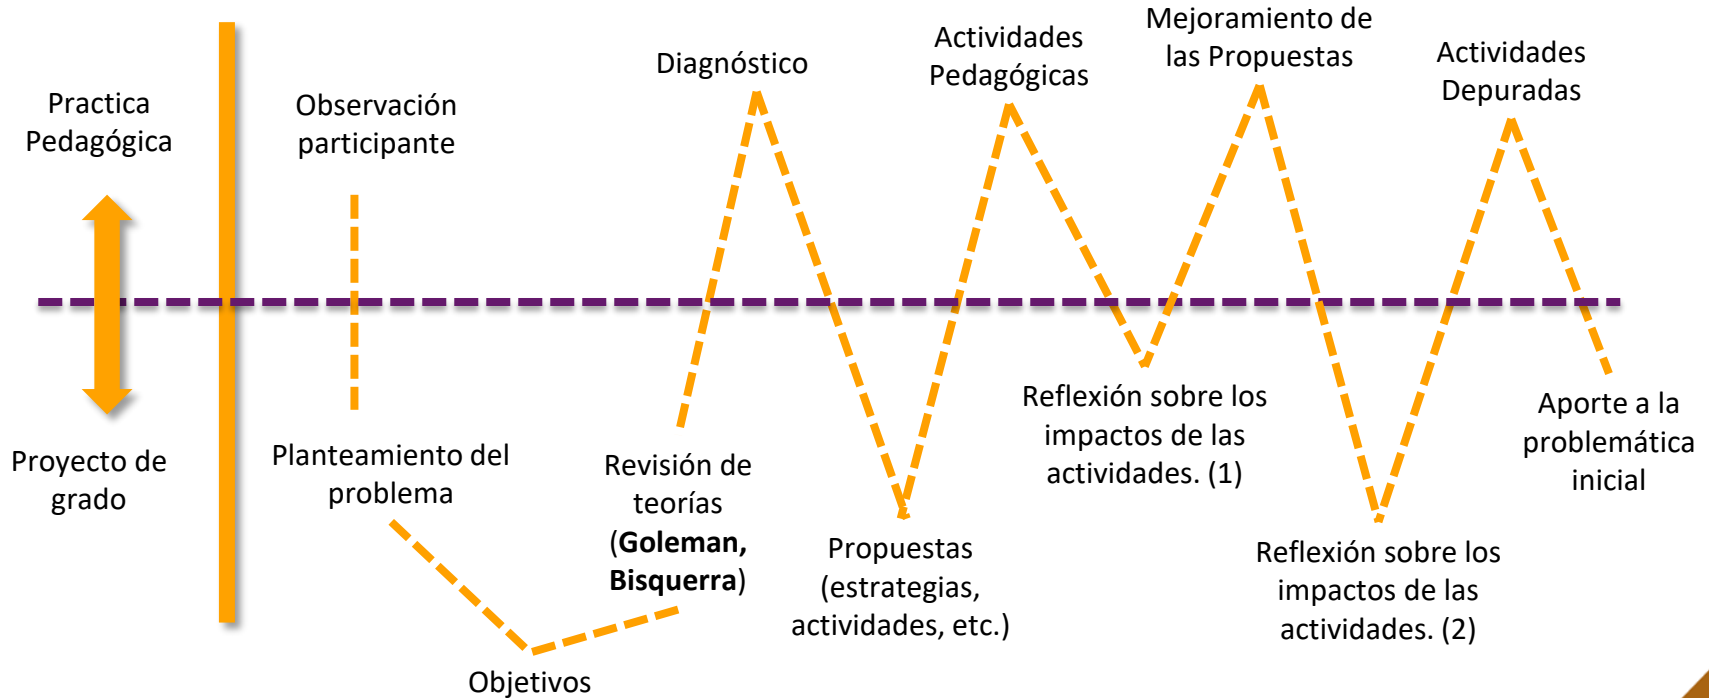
Practica Pedagógica

Proyecto de grado

Observación participante

Planteamiento del problema

Objetivos

Revisión de teorías (**Goleman, Bisquerra**)

Diagnóstico

Propuestas (estrategias, actividades, etc.)

Actividades Pedagógicas

Reflexión sobre los impactos de las actividades. (1)

Mejoramiento de las Propuestas

Reflexión sobre los impactos de las actividades. (2)

Actividades Depuradas

Aporte a la problemática inicial